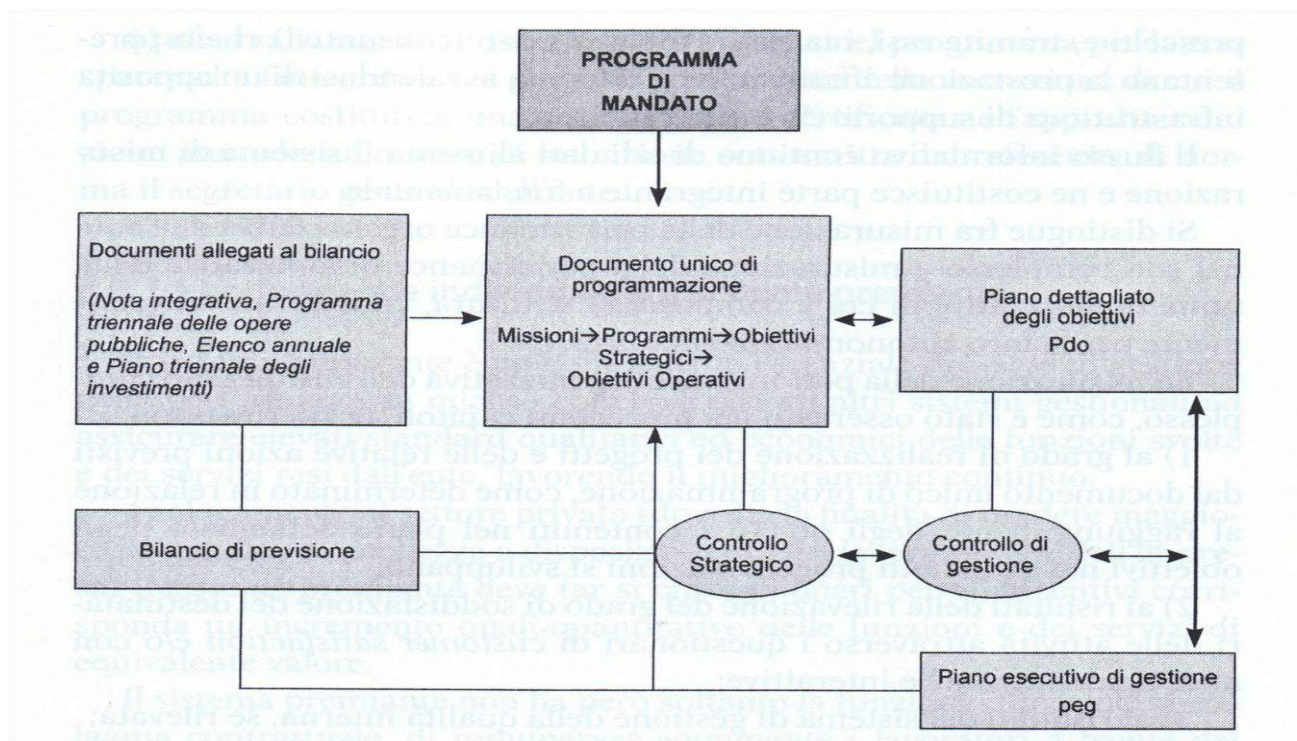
PROGRAMMA DI MANDATO

Documenti allegati al bilancio

(Nota integrativa, Programma triennale delle opere pubbliche, Elenco annuale e Piano triennale degli investimenti)

Documento unico di programmazione

Missioni→Programmi→Obiettivi Strategici→ Obiettivi Operativi

Piano dettagliato degli obiettivi Pdo

Bilancio di previsione

Controllo Strategico

Controllo di gestione

Piano esecutivo di gestione peg